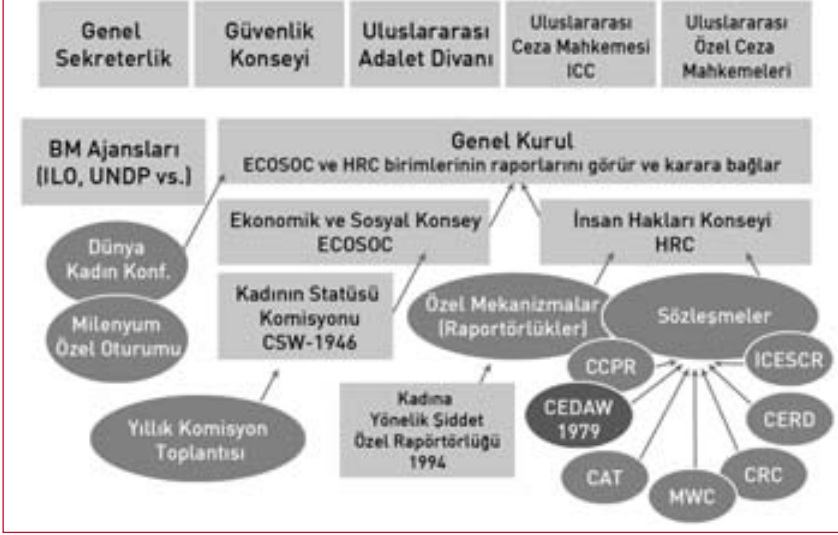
Genel Sekreterlik

Güvenlik Konseyi

Uluslararası Adalet Divanı

Uluslararası Ceza Mahkemesi ICC

Uluslararası Özel Ceza Mahkemeleri

BM Ajansları (ILO, UNDP vs.)

Genel Kurul
ECOSOC ve HRC birimlerinin raporlarını görür ve karara bağlar

Dünya Kadın Konf.

Ekonomik ve Sosyal Konsey ECOSOC

İnsan Hakları Konseyi HRC

Milenyum Özel Oturumu

Kadının Statüsü Komisyonu CSW-1946

Özel Mekanizmalar (Raportörlükler)

Sözleşmeler

CCPR

ICESCR

CEDAW 1979

CERD

Yıllık Komisyon Toplantısı

Kadına Yönelik Şiddet Özel Raportörlüğü 1994

CAT

MWC

CRC